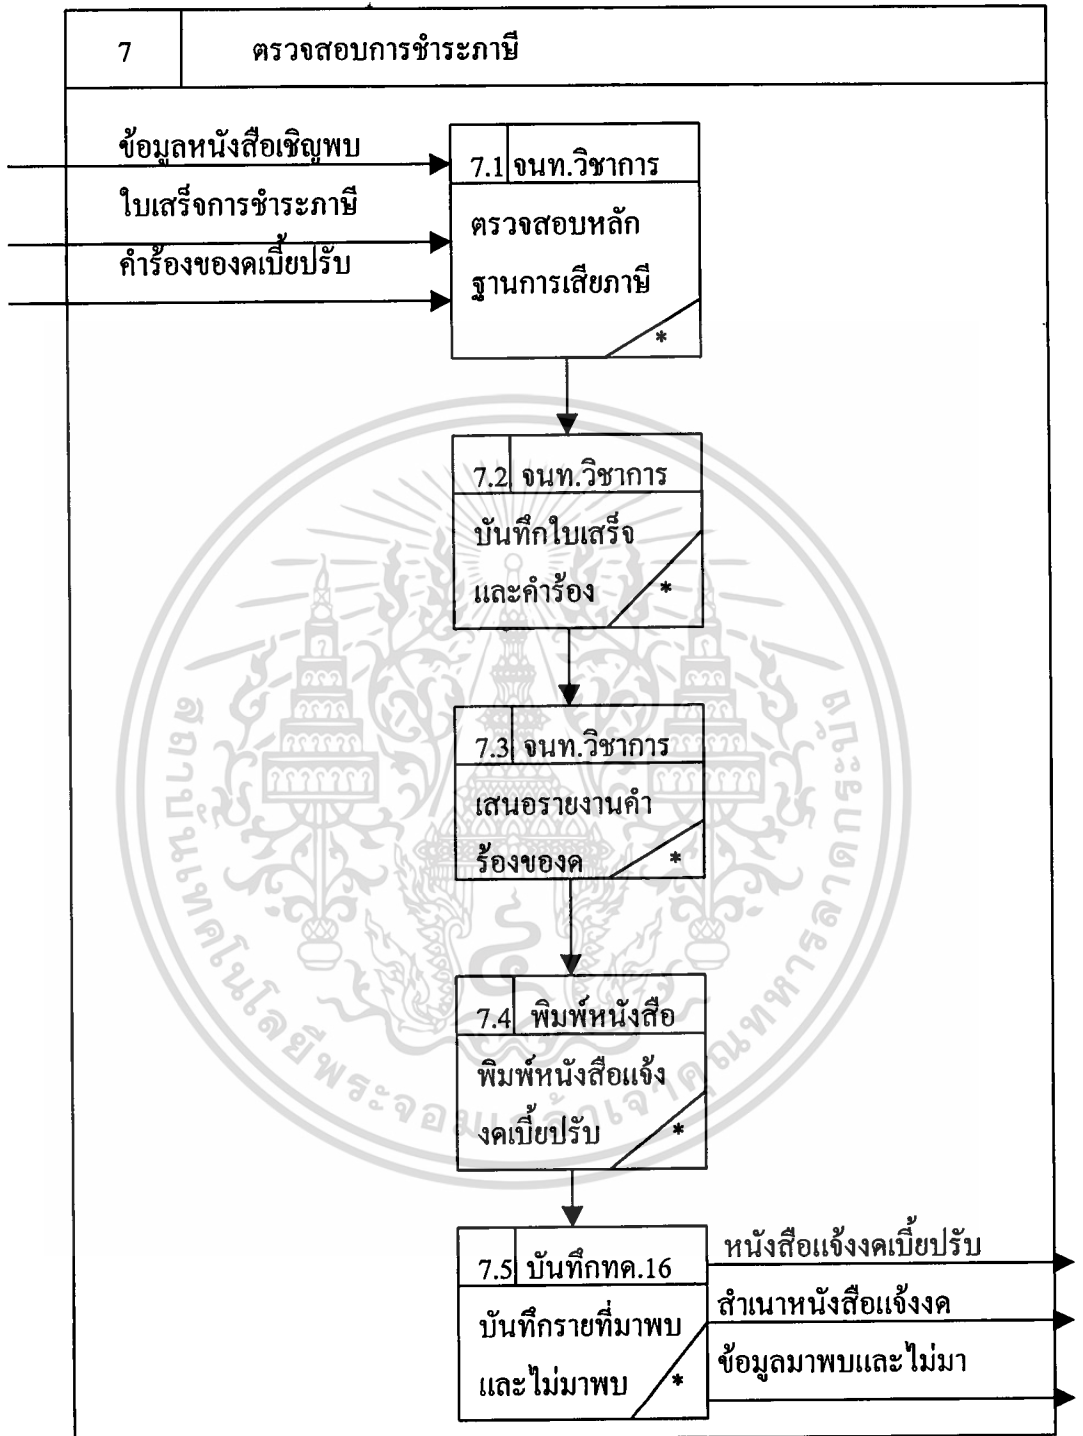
7 ตรวจสอบการชำระภาษี

ข้อมูลหนังสือเชิญพบ

ใบเสร็จการชำระภาษี

คำร้องของดเบี้ยปรับ

7.1 จนท.วิชาการ

ตรวจสอบหลักฐานการเสียภาษี

*

7.2 จนท.วิชาการ

บันทึกใบเสร็จและคำร้อง

*

7.3 จนท.วิชาการ

เสนอรายงานคำร้องของด

*

7.4 พิมพ์หนังสือ

พิมพ์หนังสือแจ้งงดเบี้ยปรับ

*

7.5 บันทึกทด.16

บันทึกรายที่มาพบและไม่มาพบ

*

หนังสือแจ้งงดเบี้ยปรับ

สำเนาหนังสือแจ้งงด

ข้อมูลมาพบและไม่มา